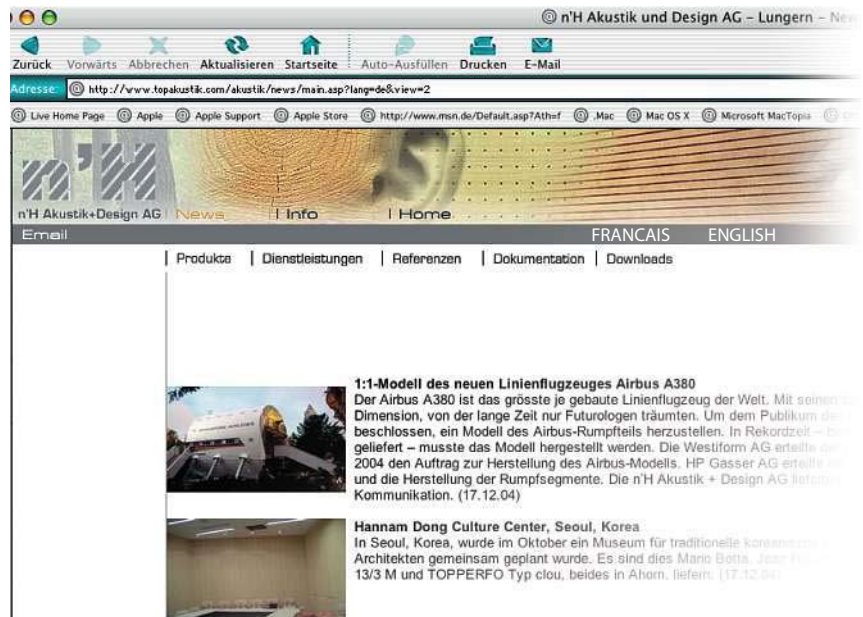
n'H Akustik und Design AG – Lungern – Ne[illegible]

Zurück Vorwärts Abbrechen Aktualisieren Startseite Auto-Ausfüllen Drucken E-Mail

Adresse: http://www.topakustik.com/akustik/news/main.asp?lang=de&view=2

Live Home Page Apple Apple Support Apple Store http://www.msn.de/Default.asp?Ath=f .Mac Mac OS X Microsoft MacTopia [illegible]

n'H Akustik+Design AG | News | Info | Home

Email FRANCAIS ENGLISH

| Produkte | Dienstleistungen | Referenzen | Dokumentation | Downloads

1:1-Modell des neuen Linienflugzeuges Airbus A380
Der Airbus A380 ist das grösste je gebaute Linienflugzeug der Welt. Mit seinen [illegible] Dimension, von der lange Zeit nur Futurologen träumten. Um dem Publikum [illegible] beschlossen, ein Modell des Airbus-Rumpfteils herzustellen. In Rekordzeit – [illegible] geliefert – musste das Modell hergestellt werden. Die Westiform AG erteilte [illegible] 2004 den Auftrag zur Herstellung des Airbus-Modells. HP Gasser AG erteilte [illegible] und die Herstellung der Rumpfsegmente. Die n'H Akustik + Design AG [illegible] Kommunikation. (17.12.04)

Hannam Dong Culture Center, Seoul, Korea
In Seoul, Korea, wurde im Oktober ein Museum für traditionelle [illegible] Architekten gemeinsam geplant wurde. Es sind dies Mario Botta, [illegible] 13/3 M und TOPPERFO Typ clou, beides in Ahorn, liefern. (17.12.04)